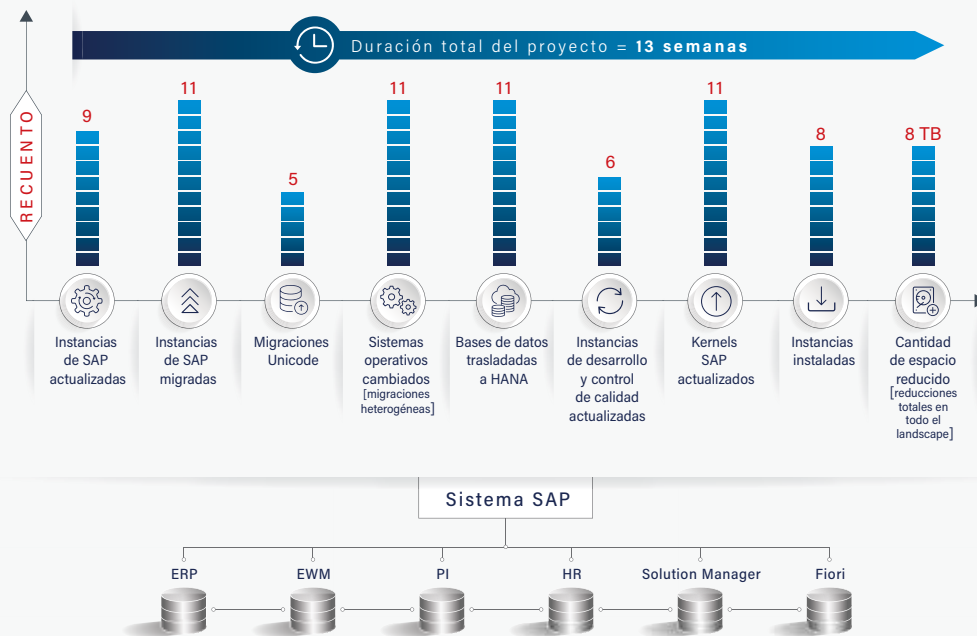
Duración total del proyecto = **13 semanas**

RECUENTO

9
Instancias de SAP actualizadas

11
Instancias de SAP migradas

5
Migraciones Unicode

11
Sistemas operativos cambiados
[migraciones heterogéneas]

11
Bases de datos trasladadas a HANA

6
Instancias de desarrollo y control de calidad actualizadas

11
Kernels SAP actualizados

8
Instancias instaladas

8 TB
Cantidad de espacio reducido
[reducciones totales en todo el landscape]

Sistema SAP

ERP
EWM
PI
HR
Solution Manager
Fiori